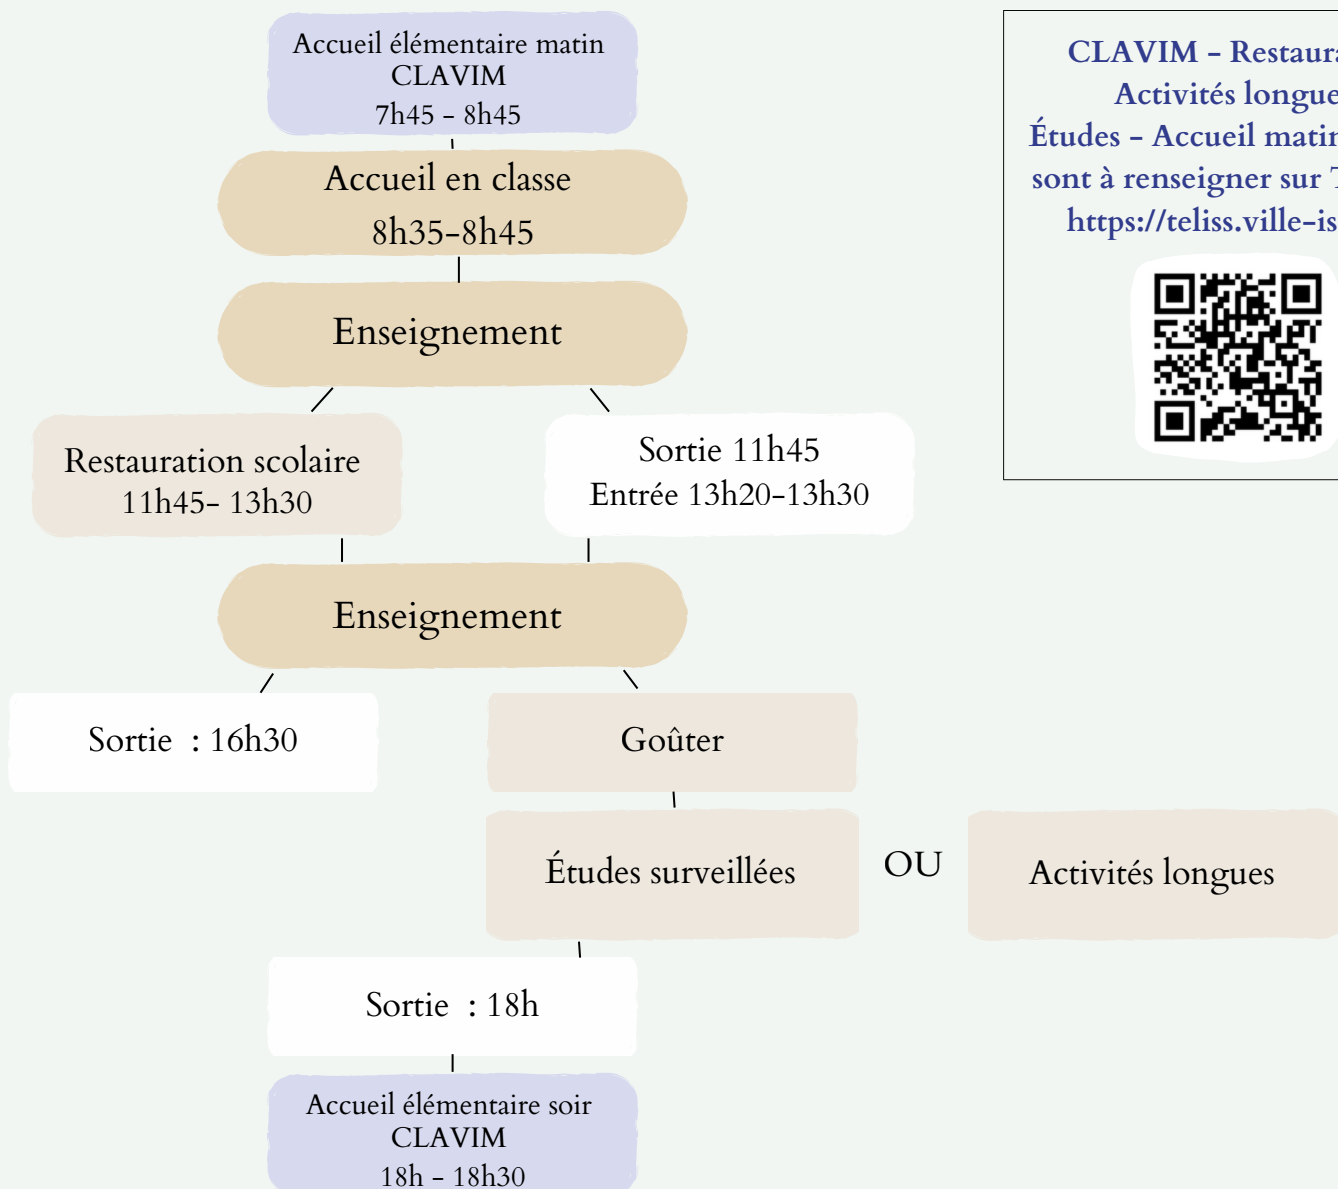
Accueil élémentaire matin
CLAVIM
7h45 - 8h45

Accueil en classe
8h35-8h45

Enseignement

Restauration scolaire
11h45- 13h30

Sortie 11h45
Entrée 13h20-13h30

Enseignement

Sortie : 16h30

Goûter

Études surveillées

OU

Activités longues

Sortie : 18h

Accueil élémentaire soir
CLAVIM
18h - 18h30

CLAVIM - Restaura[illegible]
Activités longue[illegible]
Études - Accueil matin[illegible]
sont à renseigner sur T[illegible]
https://teliss.ville-is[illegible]